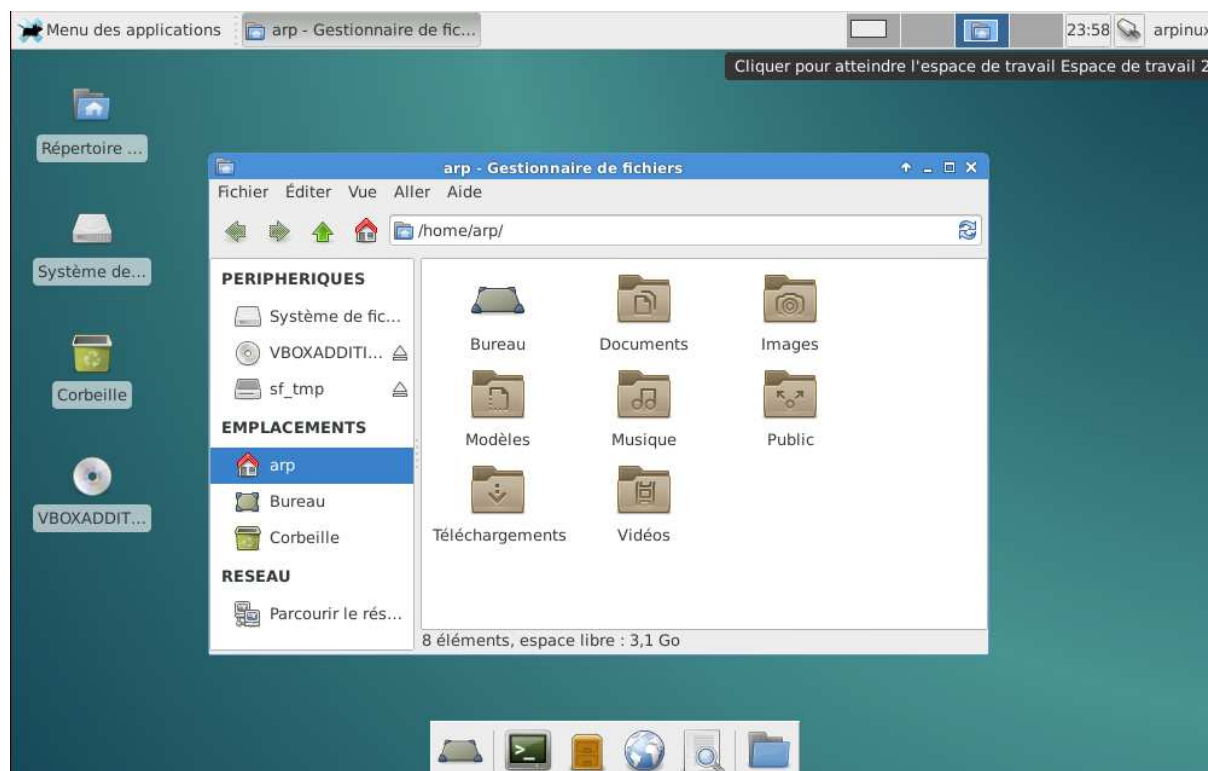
Menu des applications arp - Gestionnaire de fic... 23:58 arpinux

Cliquer pour atteindre l'espace de travail Espace de travail 2

Répertoire ...

Système de...

Corbeille

VBOXADDIT...

arp - Gestionnaire de fichiers

Fichier Éditer Vue Aller Aide

/home/arp/

PERIPHERIQUES

Système de fic...

VBOXADDITI...

sf_tmp

EMPLACEMENTS

arp

Bureau

Corbeille

RESEAU

Parcourir le rés...

Bureau Documents Images

Modèles Musique Public

Téléchargements Vidéos

8 éléments, espace libre : 3,1 Go